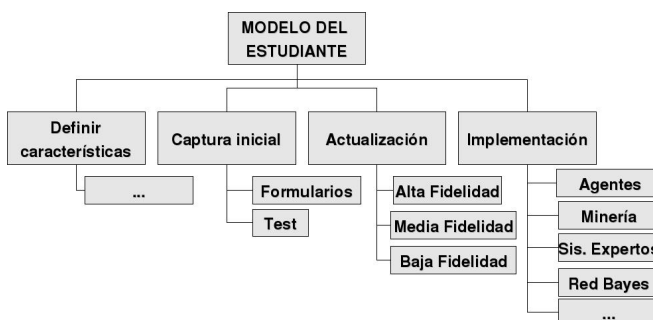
MODELO DEL ESTUDIANTE

Definir características

...

Captura inicial

Formularios

Test

Actualización

Alta Fidelidad

Media Fidelidad

Baja Fidelidad

Implementación

Agentes

Minería

Sis. Expertos

Red Bayes

...